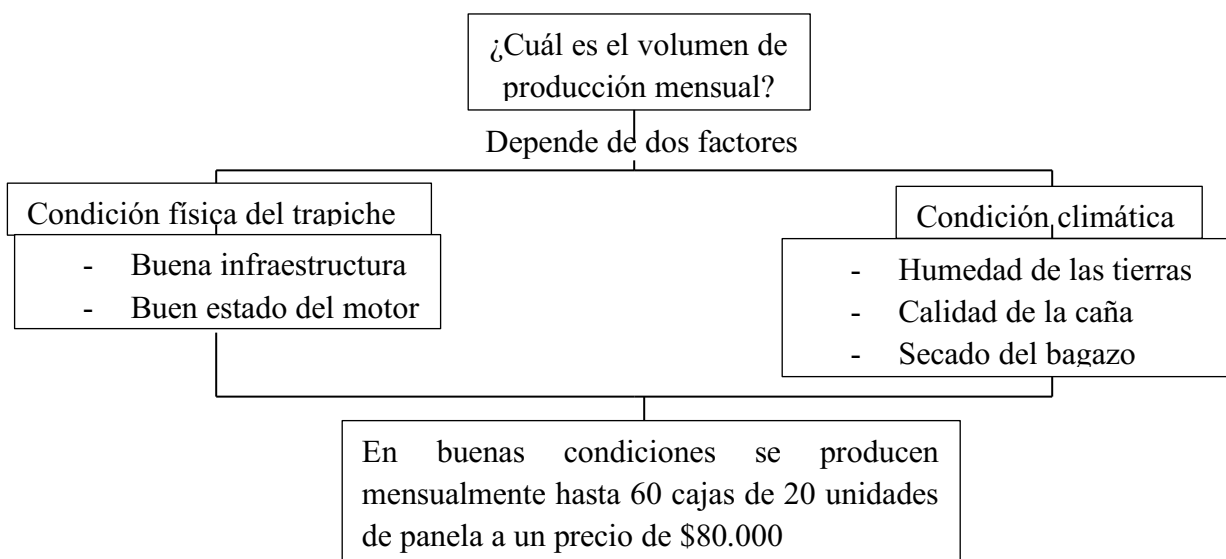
¿Cuál es el volumen de producción mensual?

Depende de dos factores

Condición física del trapiche

- Buena infraestructura
- Buen estado del motor

Condición climática

- Humedad de las tierras
- Calidad de la caña
- Secado del bagazo

En buenas condiciones se producen mensualmente hasta 60 cajas de 20 unidades de panela a un precio de \$80.000